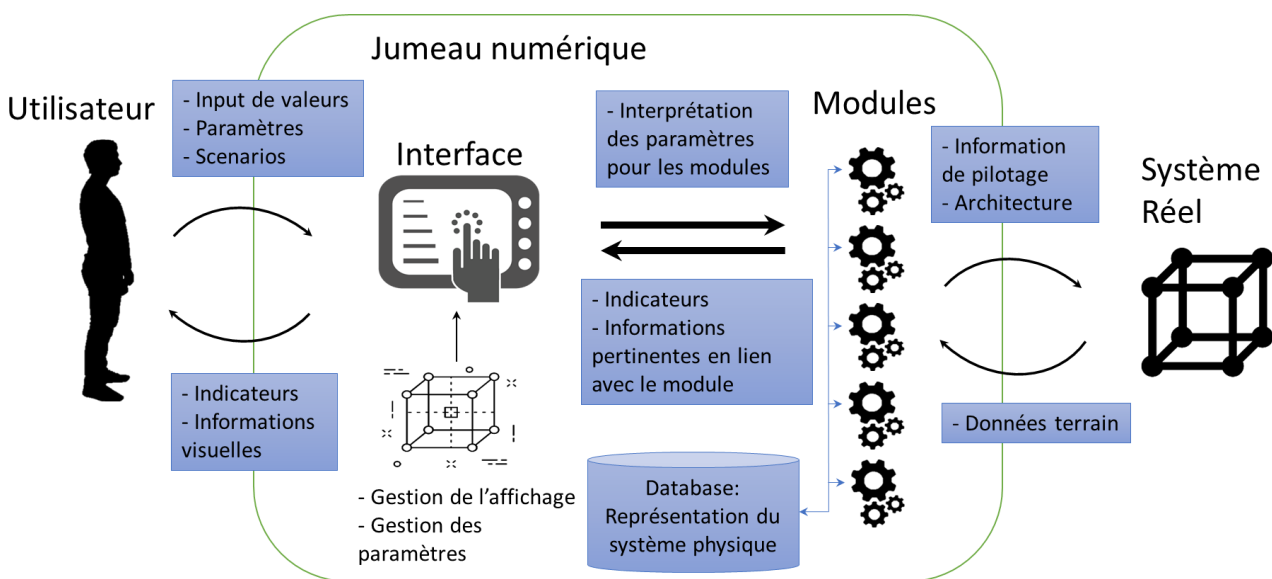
Jumeau numérique

Utilisateur

- Input de valeurs
- Paramètres
- Scenarios

Interface

- Interprétation des paramètres pour les modules

Modules

- Information de pilotage
- Architecture

Système Réel

- Indicateurs
- Informations visuelles

- Indicateurs
- Informations pertinentes en lien avec le module

- Données terrain

Database: Représentation du système physique

- Gestion de l'affichage
- Gestion des paramètres